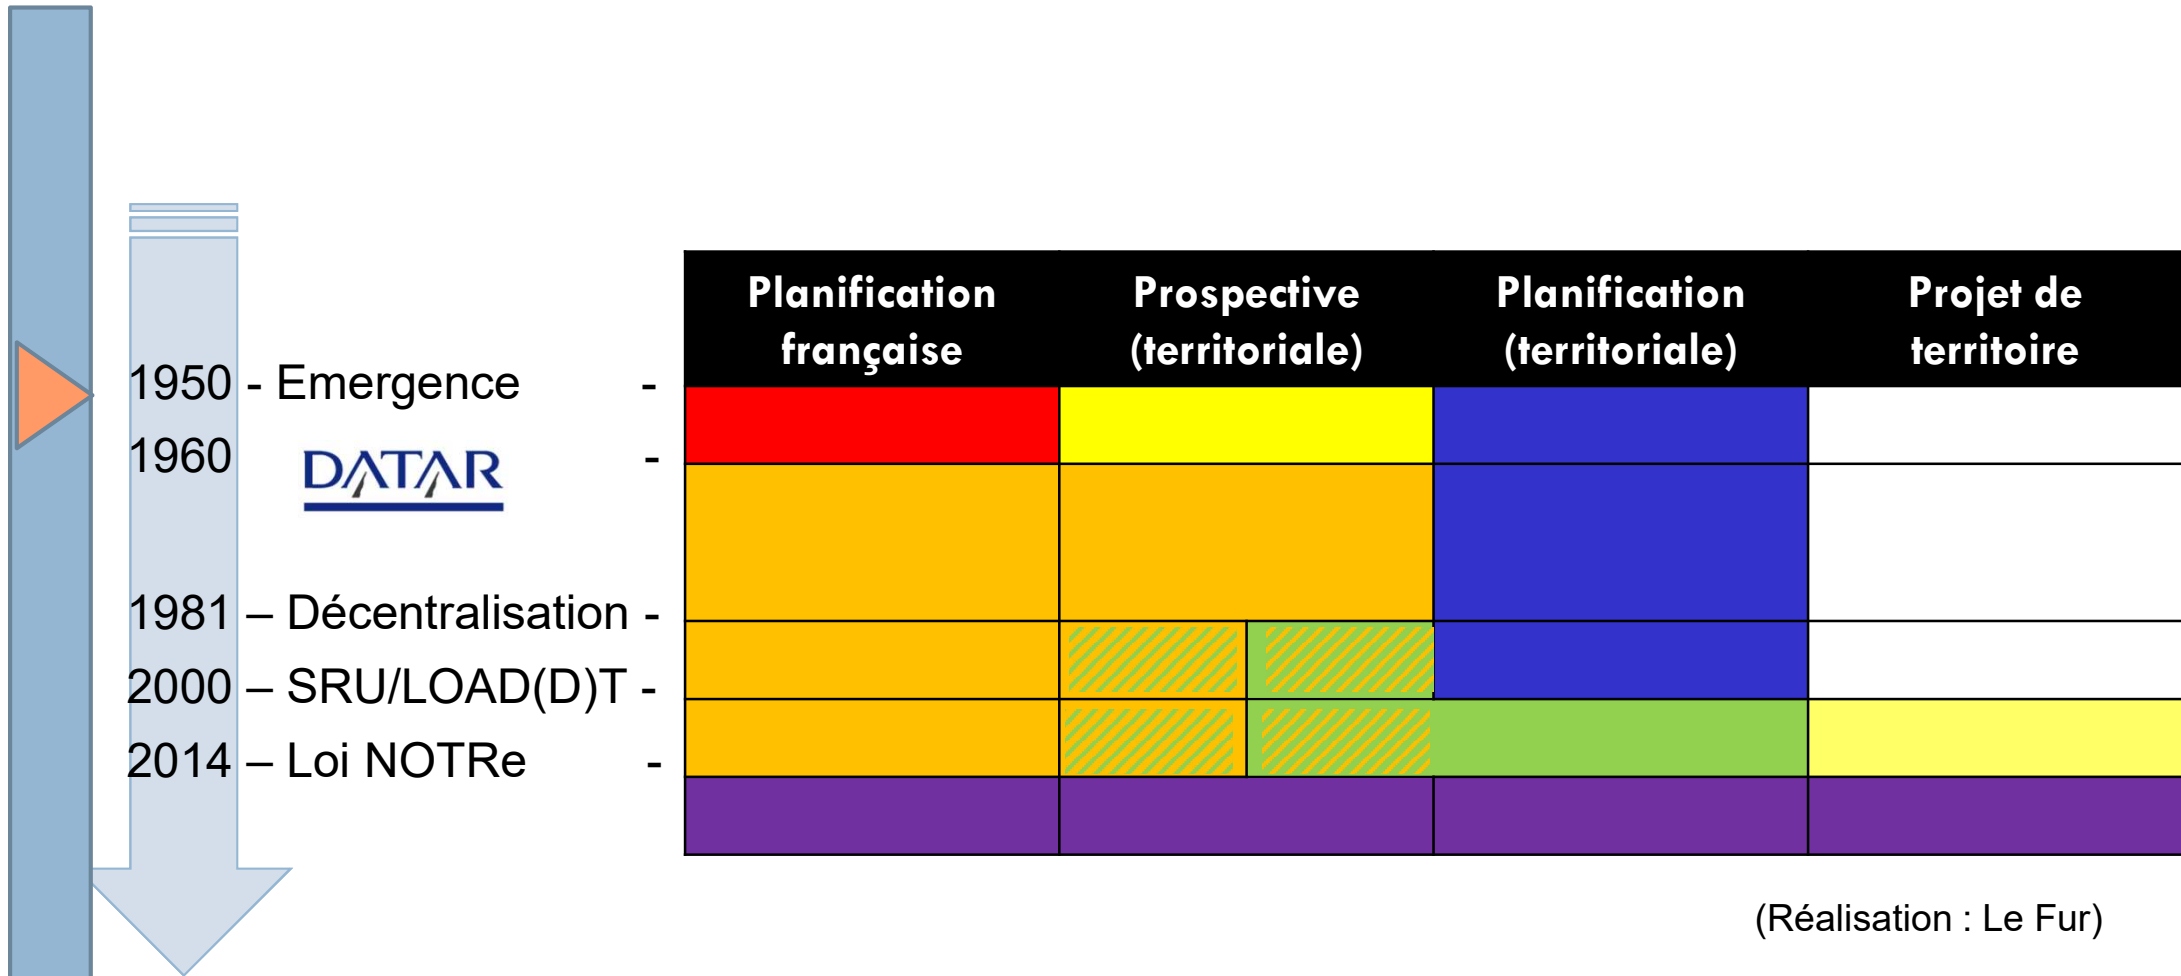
| Planification française | Prospective (territoriale) | Planification (territoriale) | Projet de territoire |
|---|---|---|---|
| | | | |
| | | | |
| | | | |
| | | | |
| | | | |

1950 - Emergence -
1960 DATAR -
1981 – Décentralisation -
2000 – SRU/LOAD(D)T -
2014 – Loi NOTRe -

(Réalisation : Le Fur)